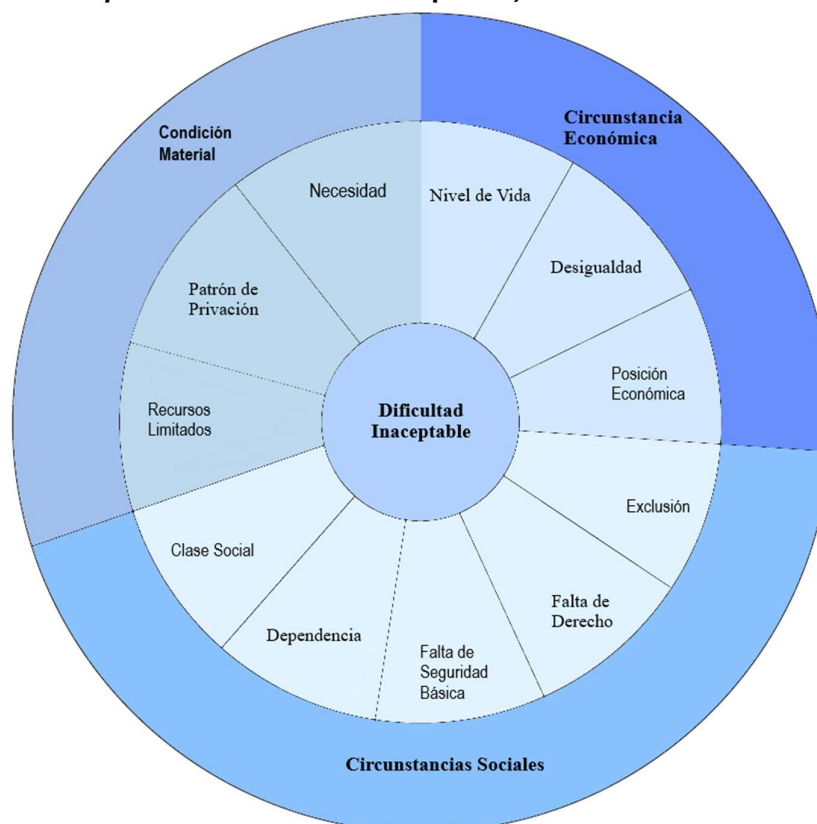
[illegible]

Condición Material

Necesidad

Patrón de Privación

Recursos Limitados

Circunstancia Económica

Nivel de Vida

Desigualdad

Posición Económica

Dificultad Inaceptable

Exclusión

Falta de Derecho

Falta de Seguridad Básica

Dependencia

Clase Social

Circunstancias Sociales